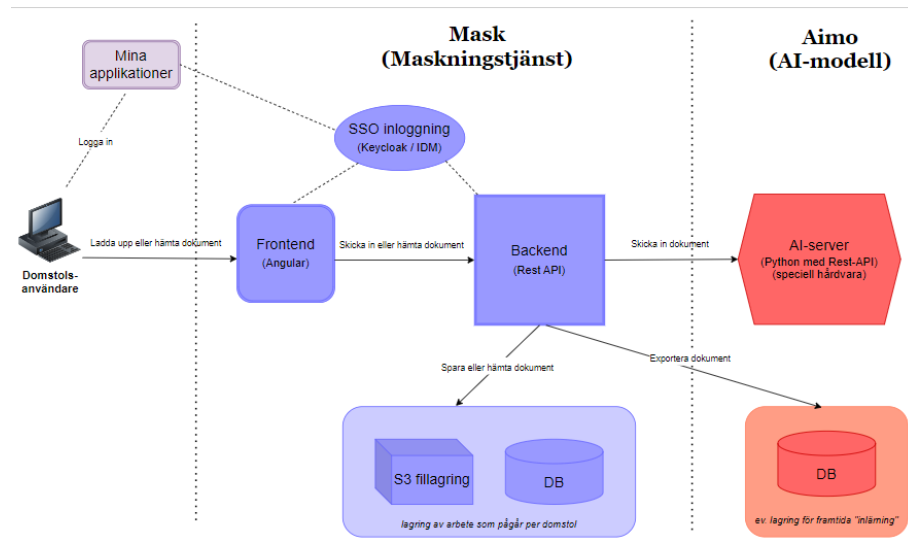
Mask
(Maskningstjänst)

Aimo
(AI-modell)

Mina applikationer

Logga in

SSO inloggning
(Keycloak / IDM)

Domstols-användare

Ladda upp eller hämta dokument

Frontend
(Angular)

Skicka in eller hämta dokument

Backend
(Rest API)

Skicka in dokument

AI-server
(Python med Rest-API)
(speciell hårdvara)

Spara eller hämta dokument

Exportera dokument

S3 fillagring

DB

lagring av arbete som pågår per domstol

DB

ev. lagring för framtida "inlämning"